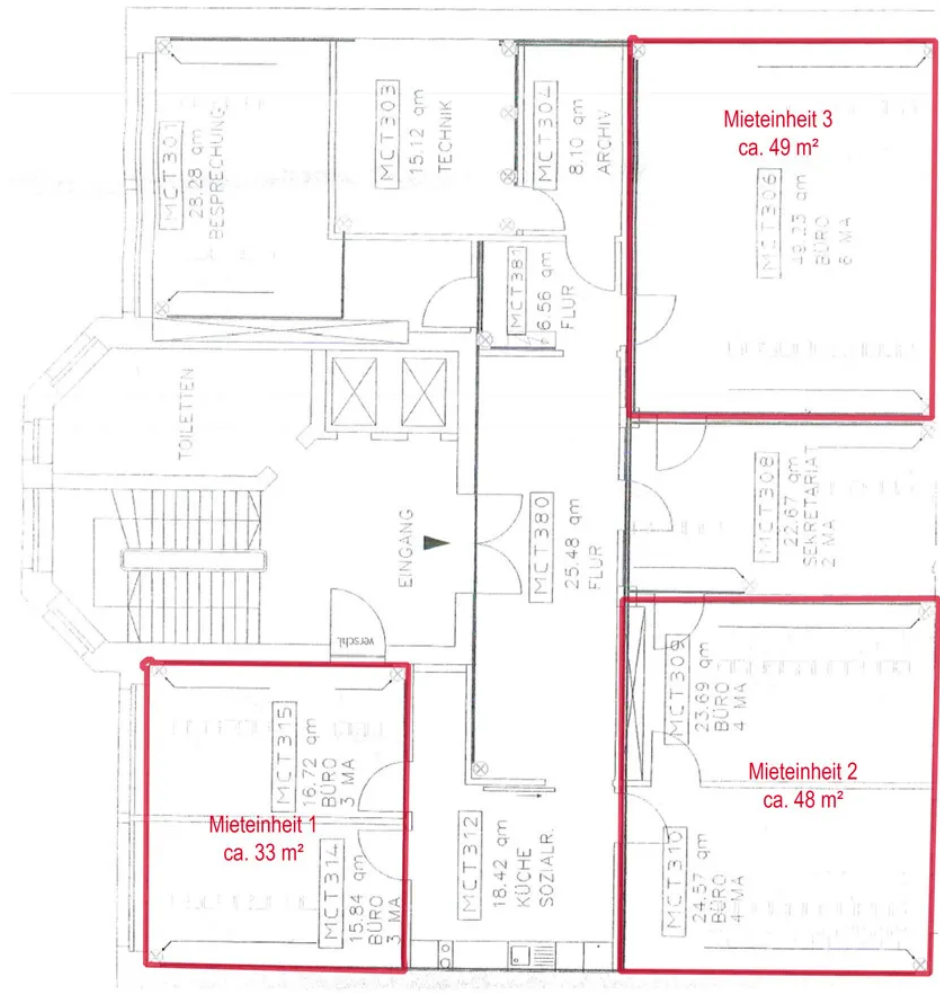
MCT301
28.28 qm
BESPRECHUNG

MCT303
15.12 qm
TECHNIK

MCT304
8.10 qm
ARCHIV

Mieteinheit 3
ca. 49 m²

MCT306
49.23 qm
BÜRO
6 MA

MCT381
6.56 qm
FLUR

TOILETTEN

EINGANG

MCT380
25.48 qm
FLUR

MCT308
22.67 qm
SEKRETARIAT
2 MA

verschl.

MCT315
16.72 qm
BÜRO
3 MA

MCT309
23.69 qm
BÜRO
4 MA

Mieteinheit 2
ca. 48 m²

Mieteinheit 1
ca. 33 m²

MCT314
15.84 qm
BÜRO
3 MA

MCT312
18.42 qm
KÜCHE
SOZ.ALR.

MCT310
24.57 qm
BÜRO
4 MA